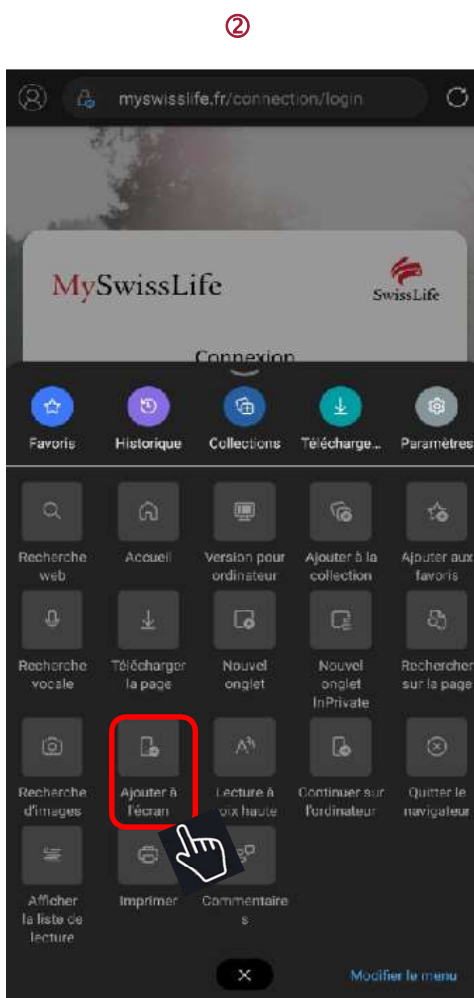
②

myswisslife.fr/connection/login

MySwissLife

SwissLife

Connexion

Favoris
Historique
Collections
Télécharge...
Paramètres

Recherche web
Accueil
Version pour ordinateur
Ajouter à la collection
Ajouter aux favoris

Recherche vocale
Télécharger la page
Nouvel onglet
Nouvel onglet InPrivate
Rechercher sur la page

Recherche d'images
Ajouter à l'écran
Lecture à voix haute
Continuer sur l'ordinateur
Quitter le navigateur

Afficher la liste de lecture
Imprimer
Commentaires

Modifier le menu